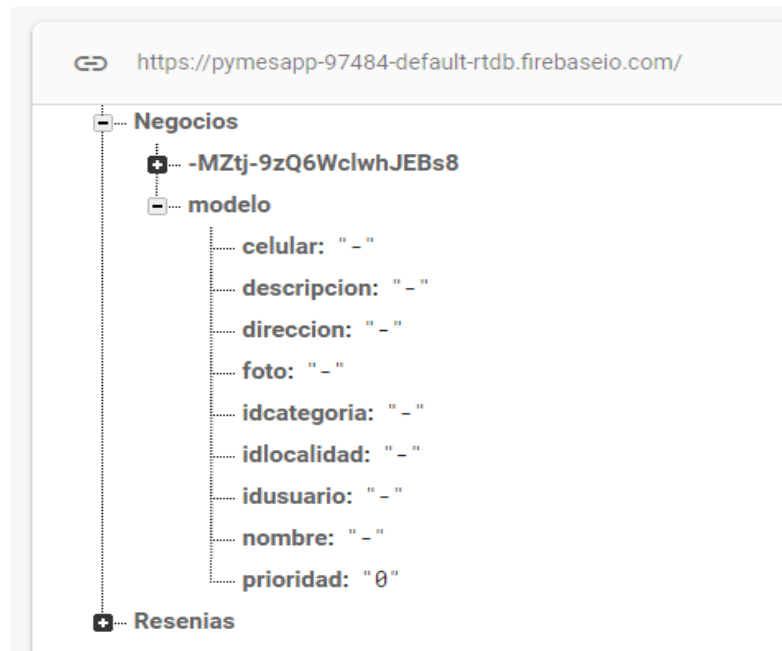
https://pymesapp-97484-default-rtdb.firebaseio.com/

Negocios
-MZtj-9zQ6WclwhJEBs8
modelo
celular: "-"
descripcion: "-"
direccion: "-"
foto: "-"
idcategoria: "-"
idlocalidad: "-"
idusuario: "-"
nombre: "-"
prioridad: "0"
Resenias